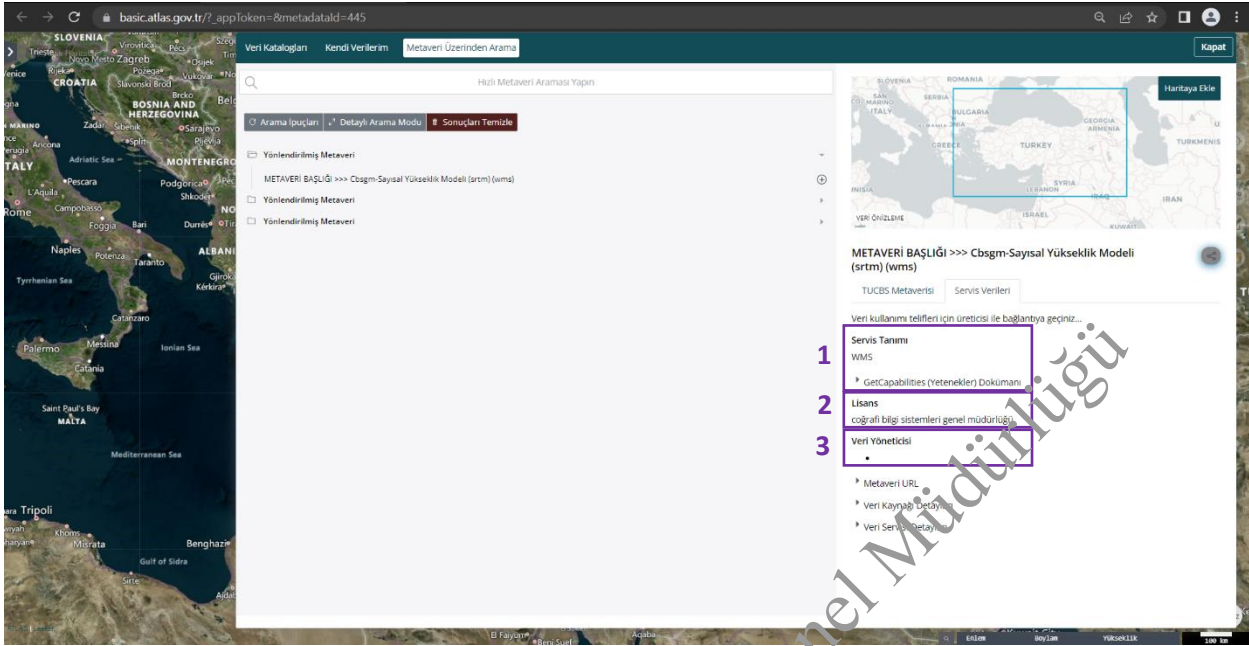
basic.atlas.gov.tr/?_appToken=&metadataId=445

SLOVENIA Trieste Novo Mesto Zagreb Rijeka CROATIA BOSNIA AND HERZEGOVINA Sarajevo Split Ancona Zadar ITALY Adriatic Sea MONTENEGRO Pescara Podgorica L'Aquila Shkodër Rome Campobasso Foggia Bari Durrës ALBANI Naples Potenza Taranto Tyrrhenian Sea Gjirok Kérkira Catanzaro Palermo Messina Ionian Sea Catania Saint Paul's Bay MALTA Mediterranean Sea Tripoli Khoms Misrata Benghazi Gulf of Sidra Sirte

Veri Katalogları Kendi Verilerim Metaveri Üzerinden Arama Kapat

Hızlı Metaveri Araması Yapın

Arama İpuçları Detaylı Arama Modu Sonuçları Temizle

Yönlendirilmiş Metaveri

METAVERİ BAŞLIĞI >>> Cbsgm-Sayısal Yükseklik Modeli (srtm) (wms)

Yönlendirilmiş Metaveri

Yönlendirilmiş Metaveri

Haritaya Ekle

ROMANIA SERBIA ITALY BULGARIA GEORGIA ARMENIA GREECE TURKEY TURKMENIS SYRIA LEBANON IRAQ IRAN ISRAEL KUWAIT

VERİ ÖNİZLEME

METAVERİ BAŞLIĞI >>> Cbsgm-Sayısal Yükseklik Modeli (srtm) (wms)

TUCBS Metaverisi Servis Verileri

Veri kullanımı telifleri için üreticisi ile bağlantıya geçiniz...

1 Servis Tanımı
WMS
GetCapabilities (Yetenekler) Dokümanı

2 Lisans
coğrafi bilgi sistemleri genel müdürlüğü

3 Veri Yöneticisi
•

Metaveri URL
Veri Kaynağı Detayları
Veri Servisi Detayları

El Faiyum Beni Suef Aqaba

Enlem Boylam Yükseklik 100 km

nel Müdürlüğü